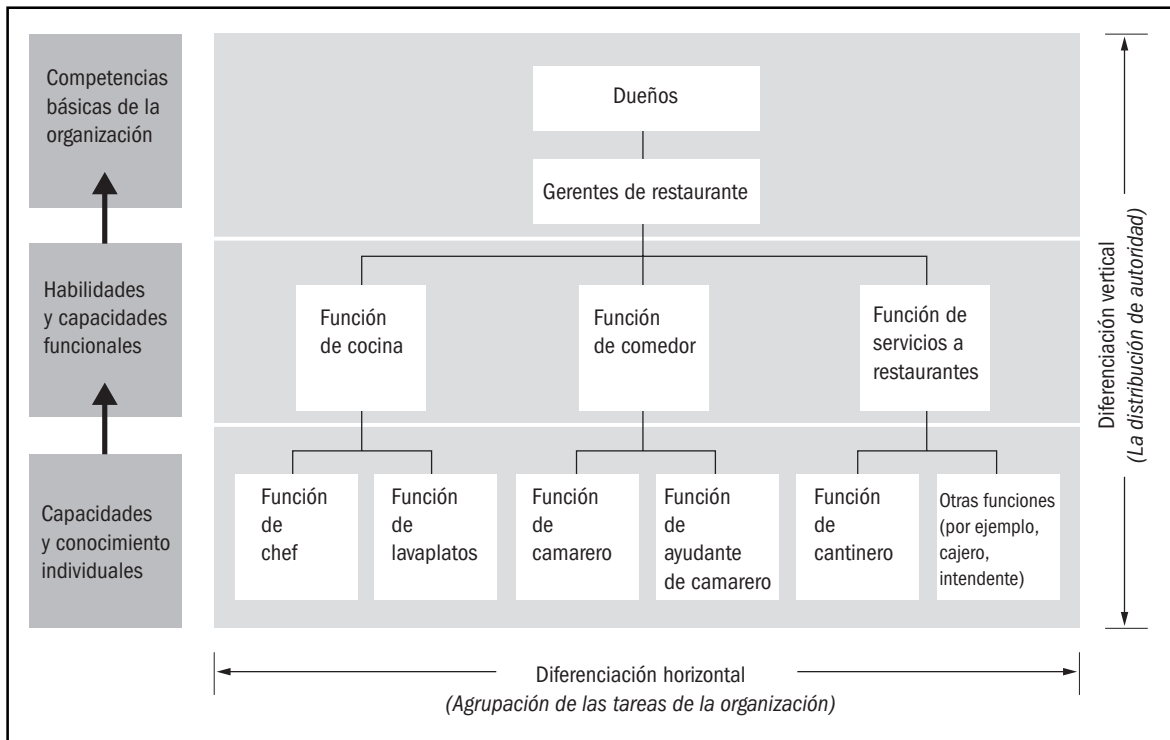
Competencias básicas de la organización

Habilidades y capacidades funcionales

Capacidades y conocimiento individuales

Dueños

Gerentes de restaurante

Función de cocina

Función de comedor

Función de servicios a restaurantes

Función de chef

Función de lavaplatos

Función de camarero

Función de ayudante de camarero

Función de cantinero

Otras funciones (por ejemplo, cajero, intendente)

Diferenciación vertical
(La distribución de autoridad)

Diferenciación horizontal
(Agrupación de las tareas de la organización)